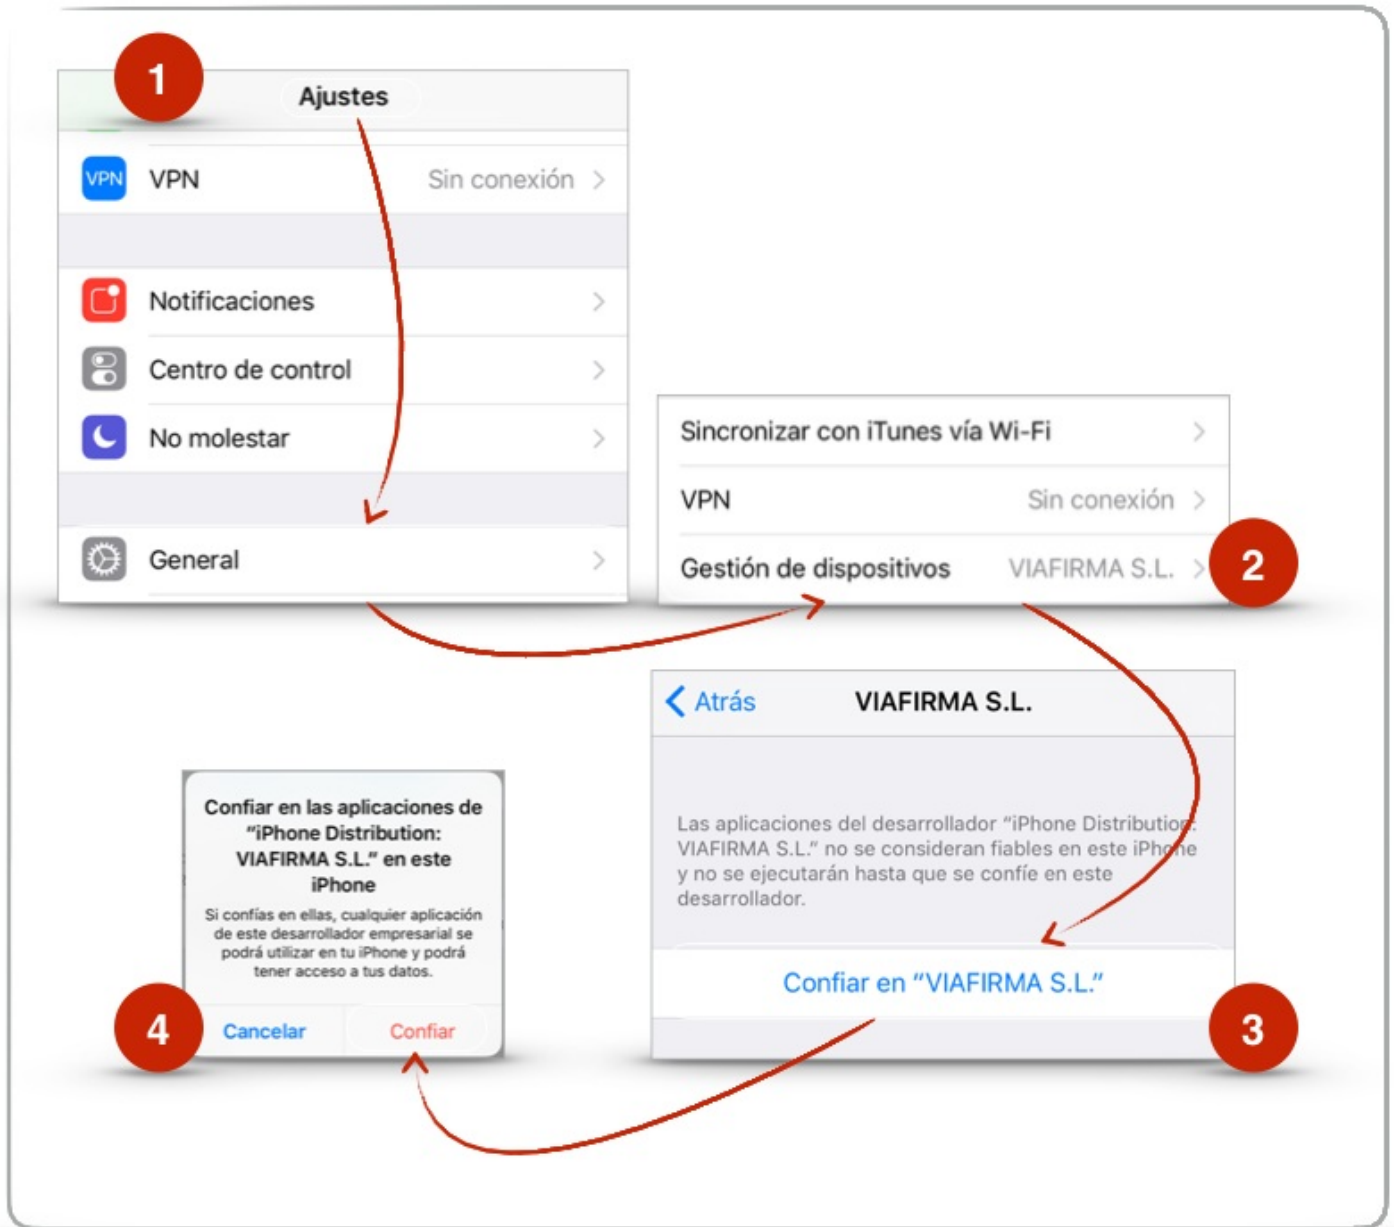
1

Ajustes

VPN VPN Sin conexión

Notificaciones

Centro de control

No molestar

General

Sincronizar con iTunes vía Wi-Fi

VPN Sin conexión

Gestión de dispositivos VIAFIRMA S.L.

2

Atrás VIAFIRMA S.L.

Las aplicaciones del desarrollador "iPhone Distribution: VIAFIRMA S.L." no se consideran fiables en este iPhone y no se ejecutarán hasta que se confíe en este desarrollador.

Confiar en "VIAFIRMA S.L."

3

Confiar en las aplicaciones de "iPhone Distribution: VIAFIRMA S.L." en este iPhone

Si confías en ellas, cualquier aplicación de este desarrollador empresarial se podrá utilizar en tu iPhone y podrá tener acceso a tus datos.

4

Cancelar Confiar